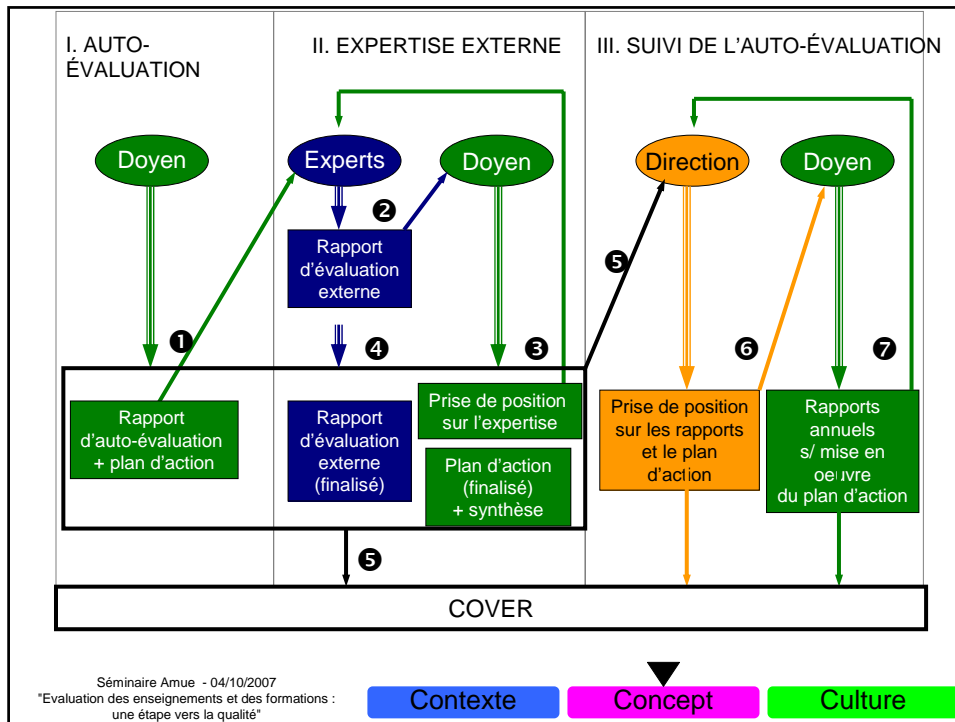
I. AUTO-ÉVALUATION

II. EXPERTISE EXTERNE

III. SUIVI DE L'AUTO-ÉVALUATION

Doyen

Experts

Doyen

Direction

Doyen

❷

Rapport d'évaluation externe

❺

❶

❹

❸

❻

❼

Rapport d'auto-évaluation + plan d'action

Rapport d'évaluation externe (finalisé)

Prise de position sur l'expertise

Plan d'action (finalisé) + synthèse

Prise de position sur les rapports et le plan d'action

Rapports annuels s/ mise en oeuvre du plan d'action

❺

COVER

Séminaire Amue - 04/10/2007
"Evaluation des enseignements et des formations : une étape vers la qualité"

Contexte

Concept

Culture